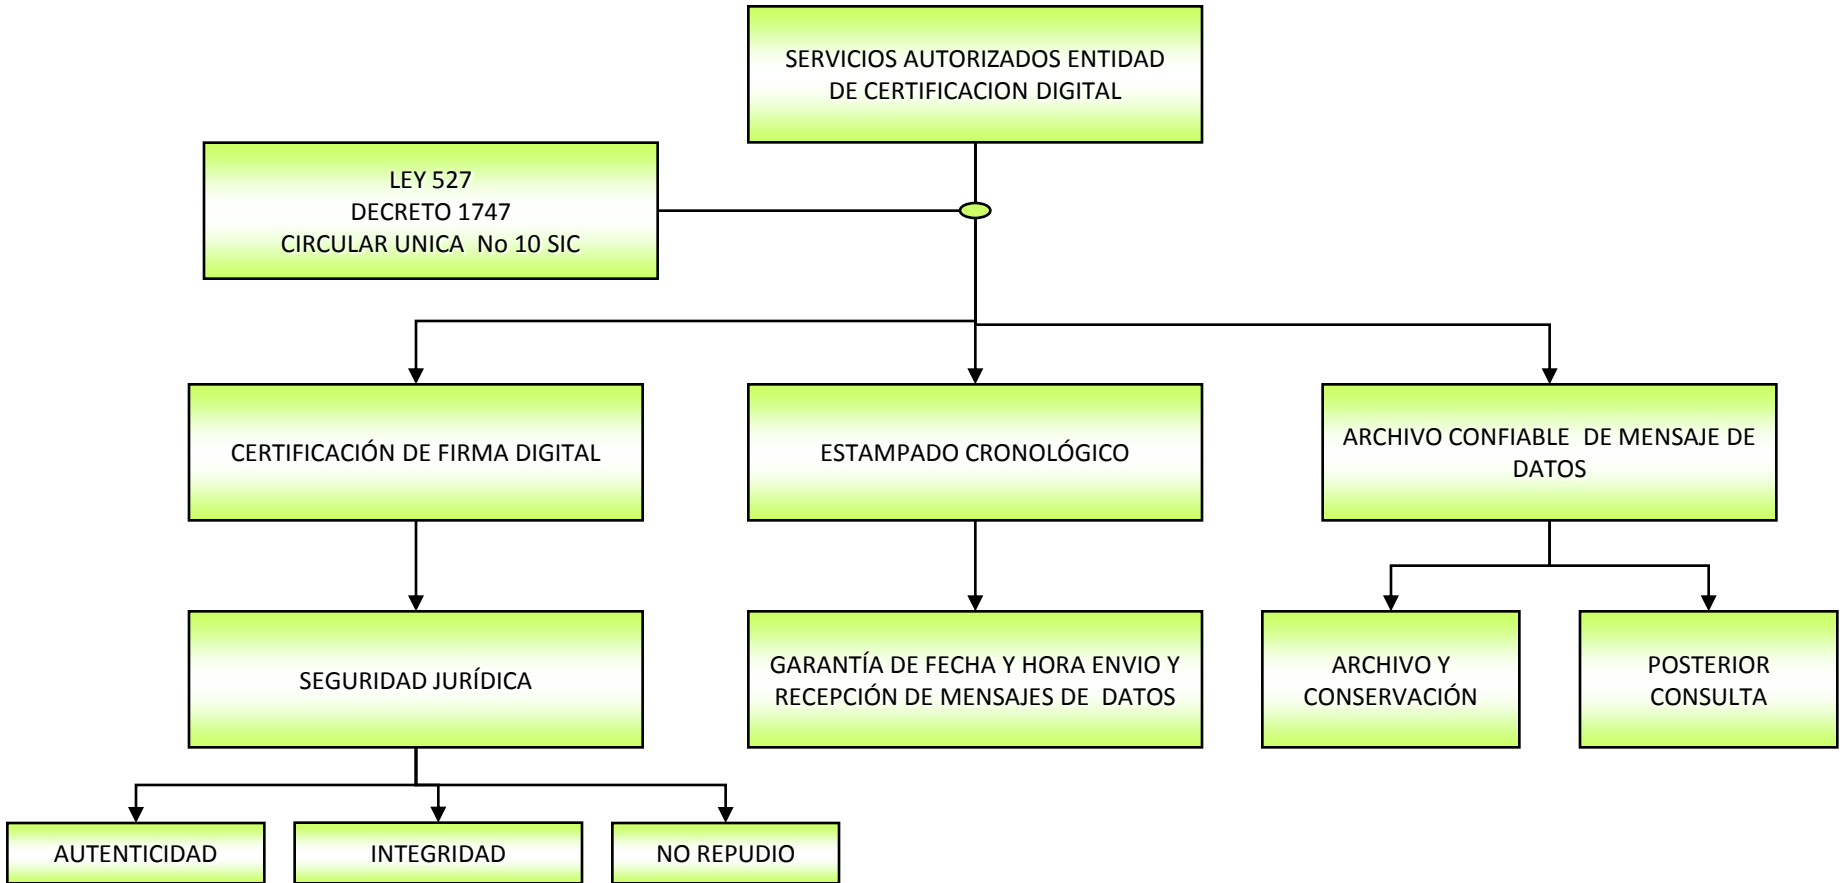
SERVICIOS AUTORIZADOS ENTIDAD DE CERTIFICACION DIGITAL

LEY 527
DECRETO 1747
CIRCULAR UNICA No 10 SIC

CERTIFICACIÓN DE FIRMA DIGITAL

ESTAMPADO CRONOLÓGICO

ARCHIVO CONFIABLE DE MENSAJE DE DATOS

SEGURIDAD JURÍDICA

GARANTÍA DE FECHA Y HORA ENVIO Y RECEPCIÓN DE MENSAJES DE DATOS

ARCHIVO Y CONSERVACIÓN

POSTERIOR CONSULTA

AUTENTICIDAD

INTEGRIDAD

NO REPUDIO